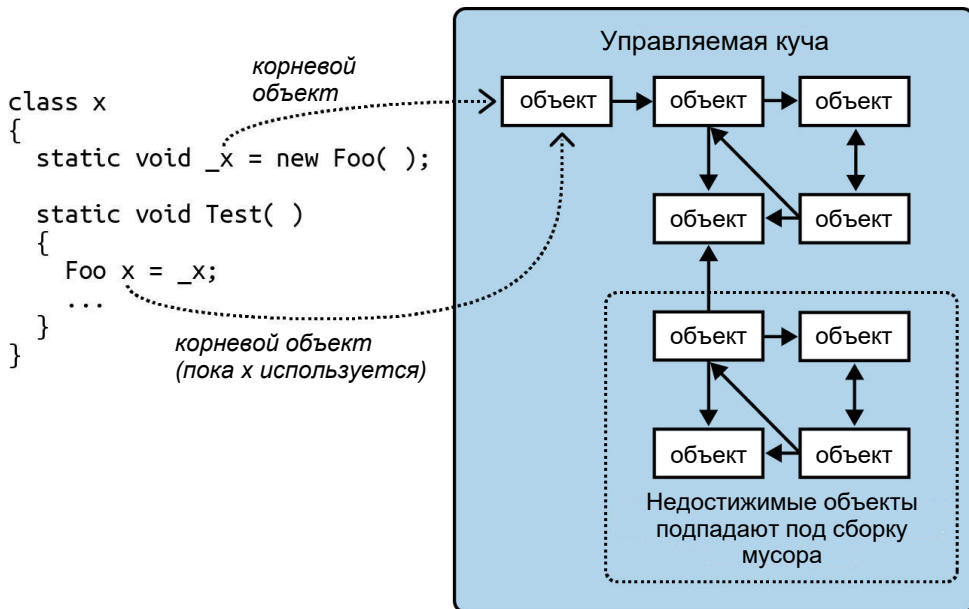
корневой объект

class x
{
  static void _x = new Foo( );

  static void Test( )
  {
    Foo x = _x;
    ...
  }
}

корневой объект (пока x используется)

Управляемая куча

объект
объект
объект
объект
объект
объект
объект
объект
объект

Недостижимые объекты подпадают под сборку мусора